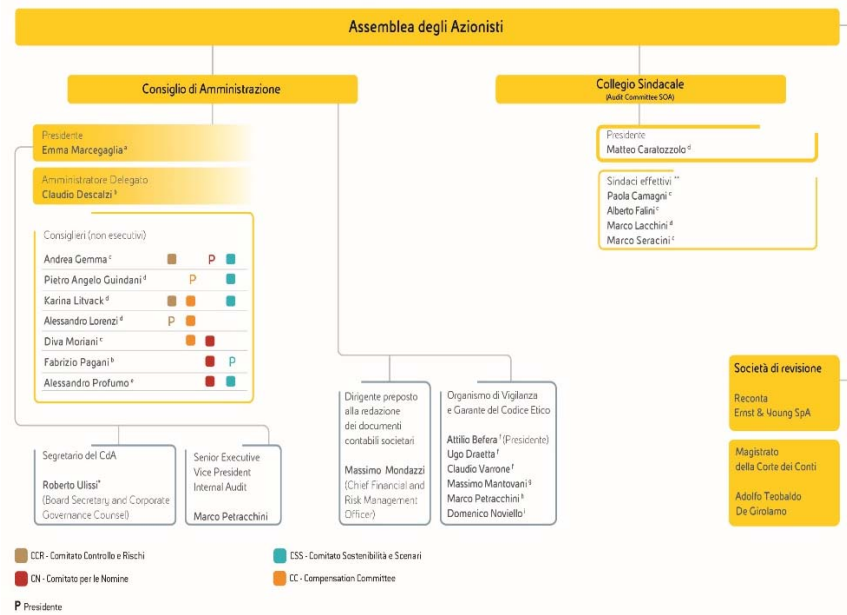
Assemblea degli Azionisti

Consiglio di Amministrazione

Collegio Sindacale
(Audit Committee SOA)

Presidente
Emma Marcegaglia$^{a}$

Amministratore Delegato
Claudio Descalzi$^{b}$

Consiglieri (non esecutivi)

Andrea Gemma$^{c}$ P
Pietro Angelo Guindani$^{d}$ P
Karina Litvack$^{d}$
Alessandro Lorenzi$^{d}$ P
Diva Moriani$^{c}$
Fabrizio Pagani$^{b}$ P
Alessandro Profumo$^{e}$

Presidente
Matteo Caratozzolo$^{d}$

Sindaci effettivi$^{**}$
Paola Camagni$^{c}$
Alberto Falini$^{c}$
Marco Lacchini$^{d}$
Marco Seracini$^{c}$

Società di revisione

Reconta
Ernst & Young SpA

Magistrato
della Corte dei Conti

Adolfo Teobaldo
De Girolamo

Dirigente preposto alla redazione dei documenti contabili societari

Massimo Mondazzi
(Chief Financial and Risk Management Officer)

Organismo di Vigilanza e Garante del Codice Etico

Attilio Befera$^{f}$ (Presidente)
Ugo Draetta$^{f}$
Claudio Varrone$^{f}$
Massimo Mantovani$^{g}$
Marco Petracchini$^{h}$
Domenico Noviello$^{i}$

Segretario del CdA

Roberto Ulissi$^{*}$
(Board Secretary and Corporate Governance Counsel)

Senior Executive Vice President Internal Audit

Marco Petracchini

CCR - Comitato Controllo e Rischi

CSS - Comitato Sostenibilità e Scenari

CN - Comitato per le Nomine

CC - Compensation Committee

P Presidente